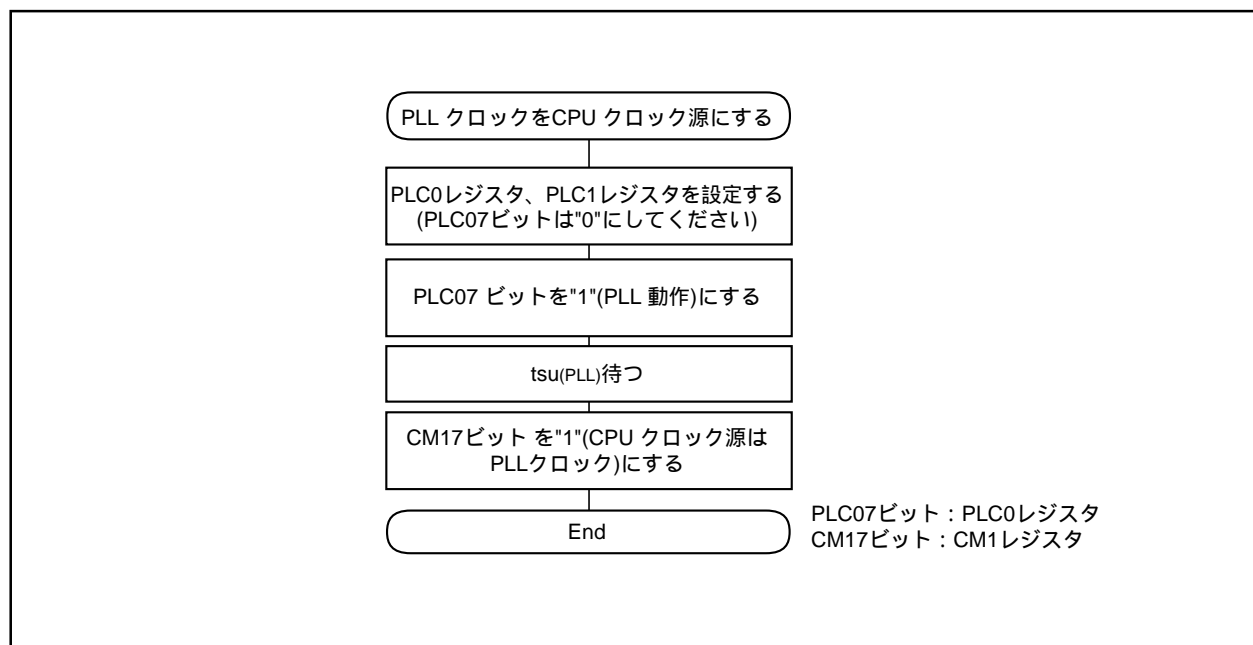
PLL クロックをCPU クロック源にする

PLC0レジスタ、PLC1レジスタを設定する (PLC07ビットは"0"にしてください)

PLC07 ビットを"1"(PLL 動作)にする

$t_{su(PLL)}$待つ

CM17ビット を"1"(CPU クロック源は PLLクロック)にする

End

PLC07ビット：PLC0レジスタ
CM17ビット：CM1レジスタ